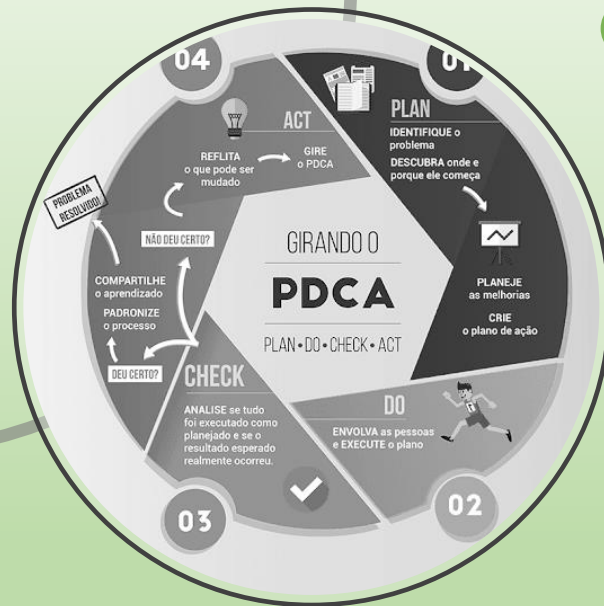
04

01

PLAN
IDENTIFIQUE o problema
DESCUBRA onde e porque ele começa

PLANEJE as melhorias
CRIE o plano de ação

GIRANDO O
PDCA
PLAN • DO • CHECK • ACT

DO
ENVOLVA as pessoas e EXECUTE o plano

02

CHECK
ANALISE se tudo foi executado como planejado e se o resultado esperado realmente ocorreu.

03

DEU CERTO?
COMPARTILHE o aprendizado
PADRONIZE o processo
PROBLEMA RESOLVIDO!
NÃO DEU CERTO?

ACT
REFLITA o que pode ser mudado
GIRE o PDCA